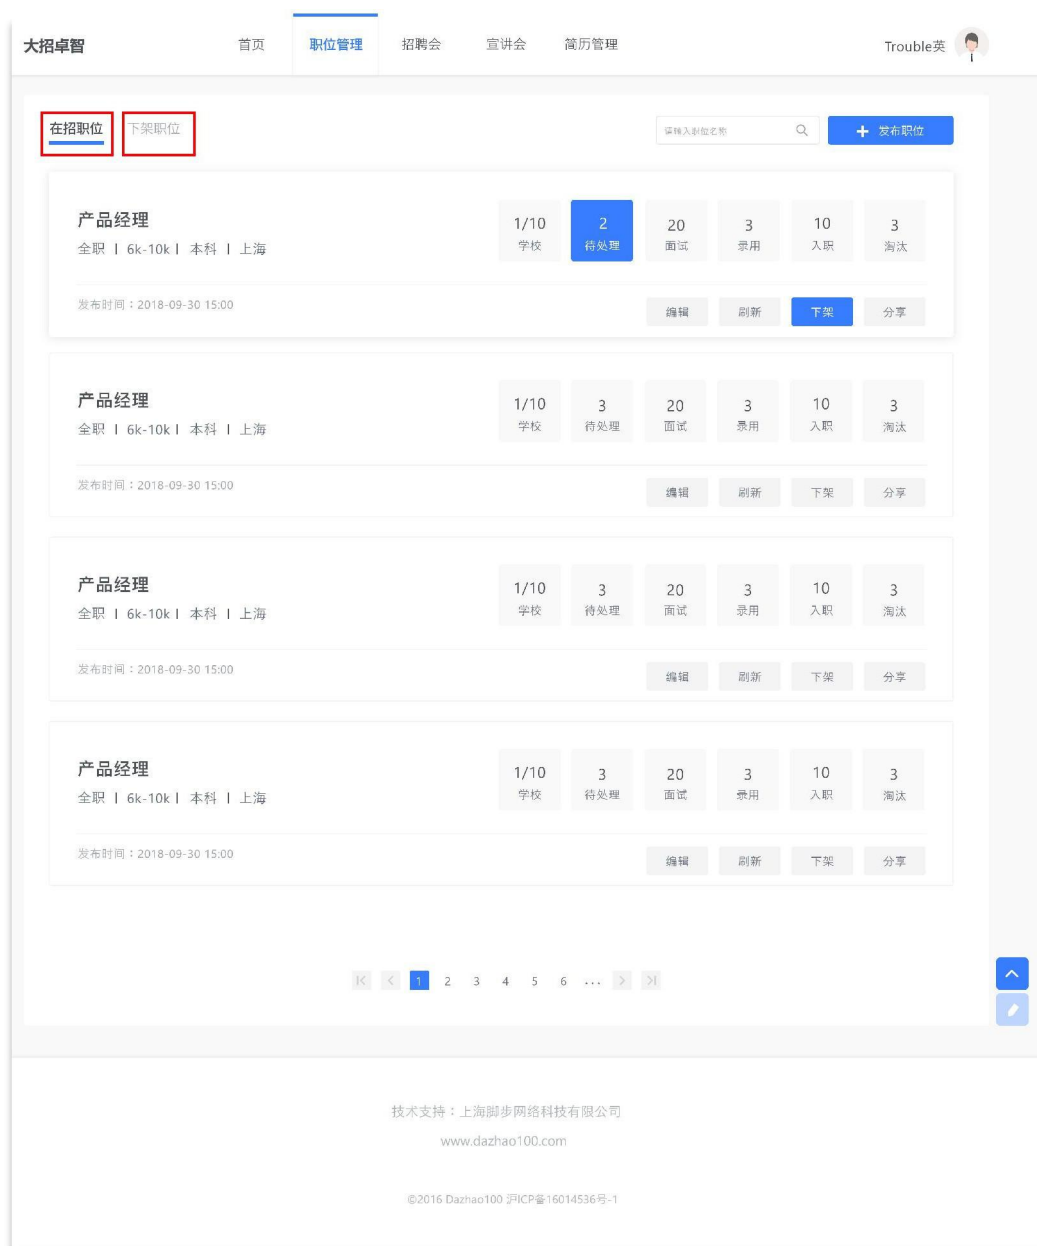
大招卓智 首页 职位管理 招聘会 宣讲会 简历管理 Trouble英

在招职位 下架职位

请输入职位名称 + 发布职位

产品经理
全职 | 6k-10k | 本科 | 上海

1/10 学校 2 待处理 20 面试 3 录用 10 入职 3 淘汰

发布时间：2018-09-30 15:00

编辑 刷新 下架 分享

产品经理
全职 | 6k-10k | 本科 | 上海

1/10 学校 3 待处理 20 面试 3 录用 10 入职 3 淘汰

发布时间：2018-09-30 15:00

编辑 刷新 下架 分享

产品经理
全职 | 6k-10k | 本科 | 上海

1/10 学校 3 待处理 20 面试 3 录用 10 入职 3 淘汰

发布时间：2018-09-30 15:00

编辑 刷新 下架 分享

产品经理
全职 | 6k-10k | 本科 | 上海

1/10 学校 3 待处理 20 面试 3 录用 10 入职 3 淘汰

发布时间：2018-09-30 15:00

编辑 刷新 下架 分享

1 2 3 4 5 6 ...

技术支持：上海脚步网络科技有限公司
www.dazhao100.com

©2016 Dazhao100 沪ICP备16014536号-1